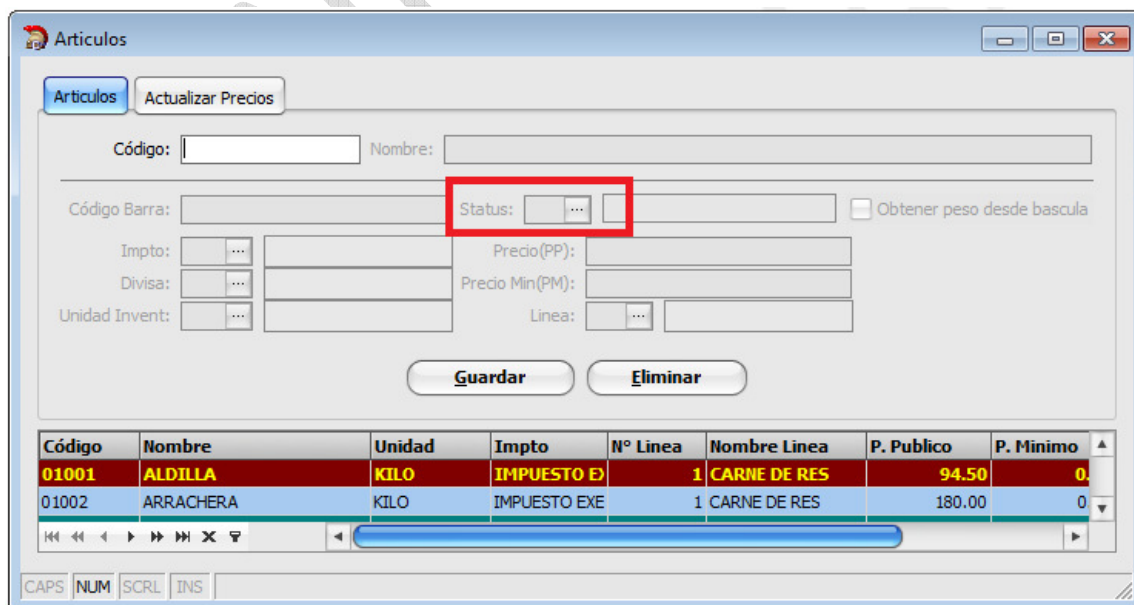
Articulos

Articulos | Actualizar Precios

Código: Nombre:

Código Barra: Status: ... Obtener peso desde bascula

Impto: ... Precio(PP):
Divisa: ... Precio Min(PM):
Unidad Invent: ... Linea: ...

Guardar Eliminar

| Código | Nombre | Unidad | Impto | N° Linea | Nombre Linea | P. Publico | P. Minimo |
|---|---|---|---|---|---|---|---|
| 01001 | ALDILLA | KILO | IMPUESTO E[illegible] | 1 | CARNE DE RES | 94.50 | 0.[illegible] |
| 01002 | ARRACHERA | KILO | IMPUESTO EXE | 1 | CARNE DE RES | 180.00 | 0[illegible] |

CAPS NUM SCRL INS